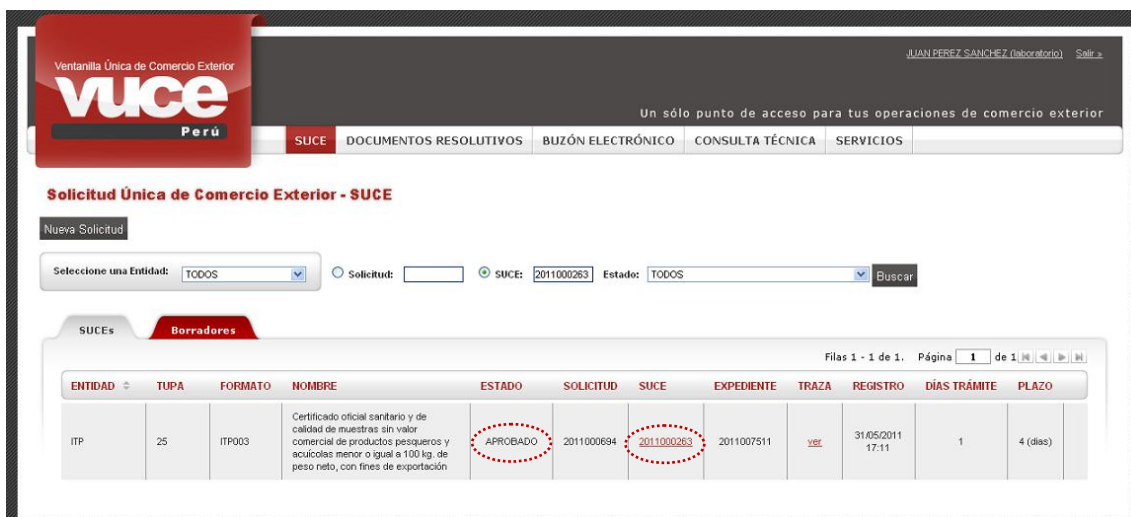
Ventanilla Única de Comercio Exterior

VUCE

Perú

JUAN PEREZ SANCHEZ (laboratorio) Salir »

Un sólo punto de acceso para tus operaciones de comercio exterior

SUCE | DOCUMENTOS RESOLUTIVOS | BUZÓN ELECTRÓNICO | CONSULTA TÉCNICA | SERVICIOS

Solicitud Única de Comercio Exterior - SUCE

Nueva Solicitud

Seleccione una Entidad: TODOS

Solicitud:

SUCE: 2011000263 Estado: TODOS

Buscar

SUCEs Borradores

Filas 1 - 1 de 1. Página 1 de 1

| ENTIDAD | TUPA | FORMATO | NOMBRE | ESTADO | SOLICITUD | SUCE | EXPEDIENTE | TRAZA | REGISTRO | DÍAS TRÁMITE | PLAZO |
|---|---|---|---|---|---|---|---|---|---|---|---|
| ITP | 25 | ITP003 | Certificado oficial sanitario y de calidad de muestras sin valor comercial de productos pesqueros y acuícolas menor o igual a 100 kg. de peso neto, con fines de exportación | APROBADO | 2011000694 | 2011000263 | 2011007511 | ver | 31/05/2011 17:11 | 1 | 4 (dias) |